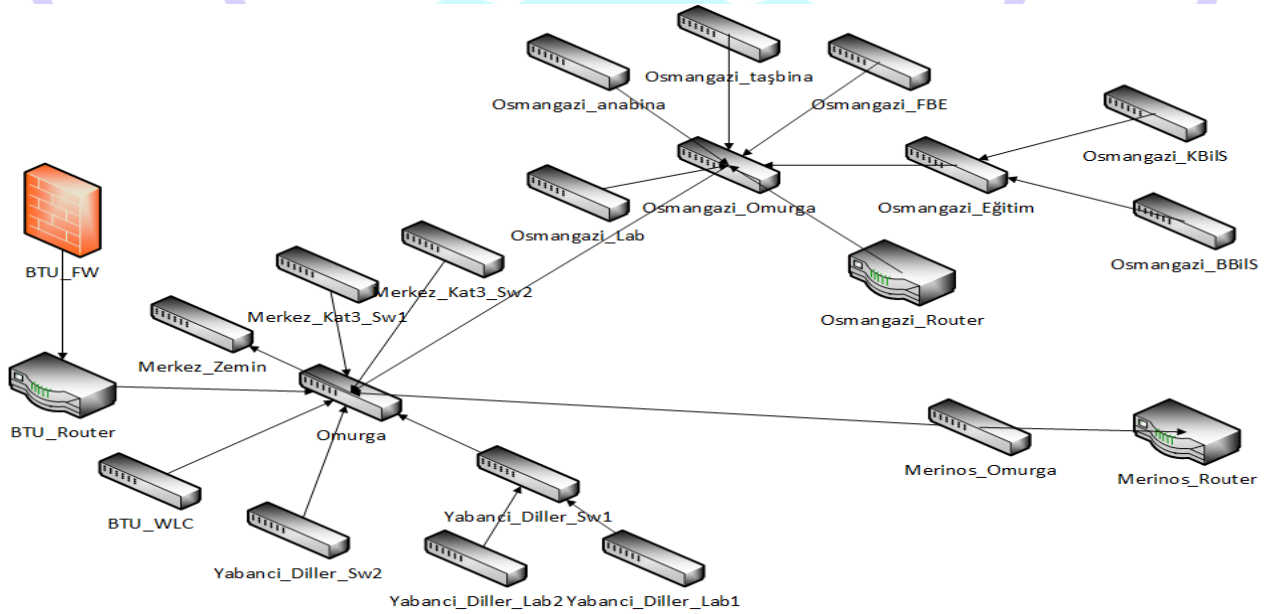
Osmangazi_taşbina
Osmangazi_anabina
Osmangazi_FBE
Osmangazi_KBilS
Osmangazi_Omurga
Osmangazi_Eğitim
Osmangazi_Lab
Osmangazi_BBilS
BTU_FW
Merkez_Kat3_Sw2
Merkez_Kat3_Sw1
Osmangazi_Router
Merkez_Zemin
BTU_Router
Omurga
Merinos_Omurga
Merinos_Router
BTU_WLC
Yabanci_Diller_Sw1
Yabanci_Diller_Sw2
Yabanci_Diller_Lab2
Yabanci_Diller_Lab1